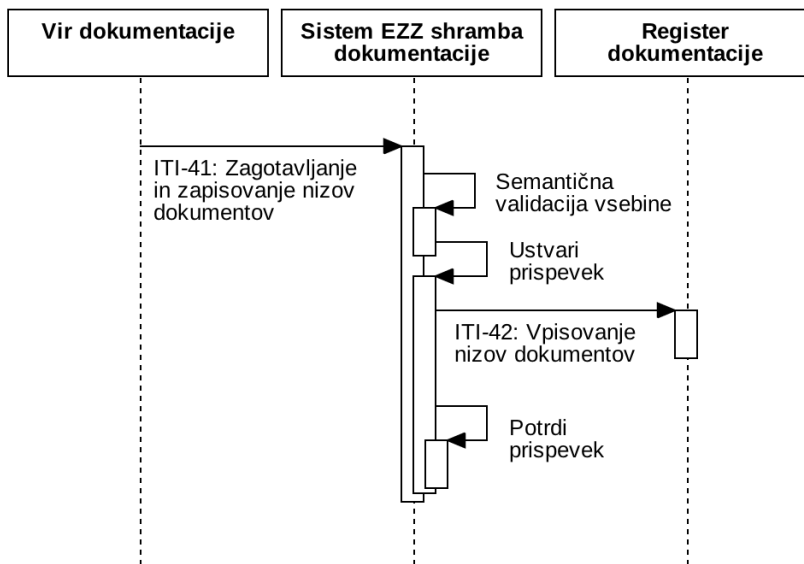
Vir dokumentacije

Sistem EZZ shramba dokumentacije

Register dokumentacije

ITI-41: Zagotavljanje in zapisovanje nizov dokumentov

Semantična validacija vsebine

Ustvari prispevek

ITI-42: Vpisovanje nizov dokumentov

Potrdi prispevek